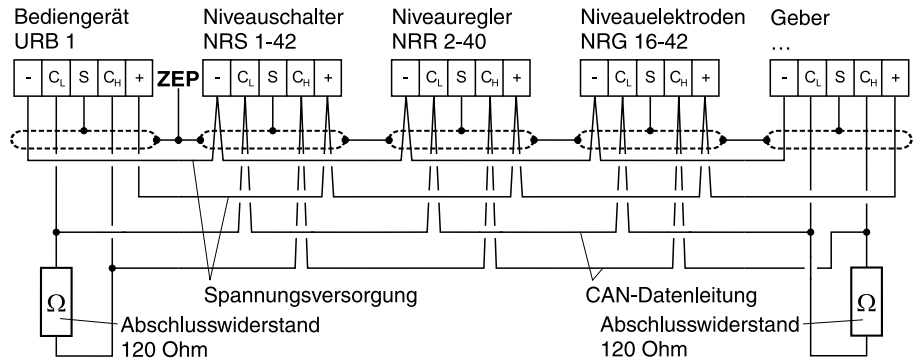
Bediengerät URB 1

Niveauschalter NRS 1-42

Niveauregler NRR 2-40

Niveauelektroden NRG 16-42

Geber …

| - | $C_L$ | S | $C_H$ | + |
|---|---|---|---|---|

ZEP

| - | $C_L$ | S | $C_H$ | + |
|---|---|---|---|---|

| - | $C_L$ | S | $C_H$ | + |
|---|---|---|---|---|

| - | $C_L$ | S | $C_H$ | + |
|---|---|---|---|---|

| - | $C_L$ | S | $C_H$ | + |
|---|---|---|---|---|

$\Omega$

Spannungsversorgung

CAN-Datenleitung

$\Omega$

Abschlusswiderstand 120 Ohm

Abschlusswiderstand 120 Ohm